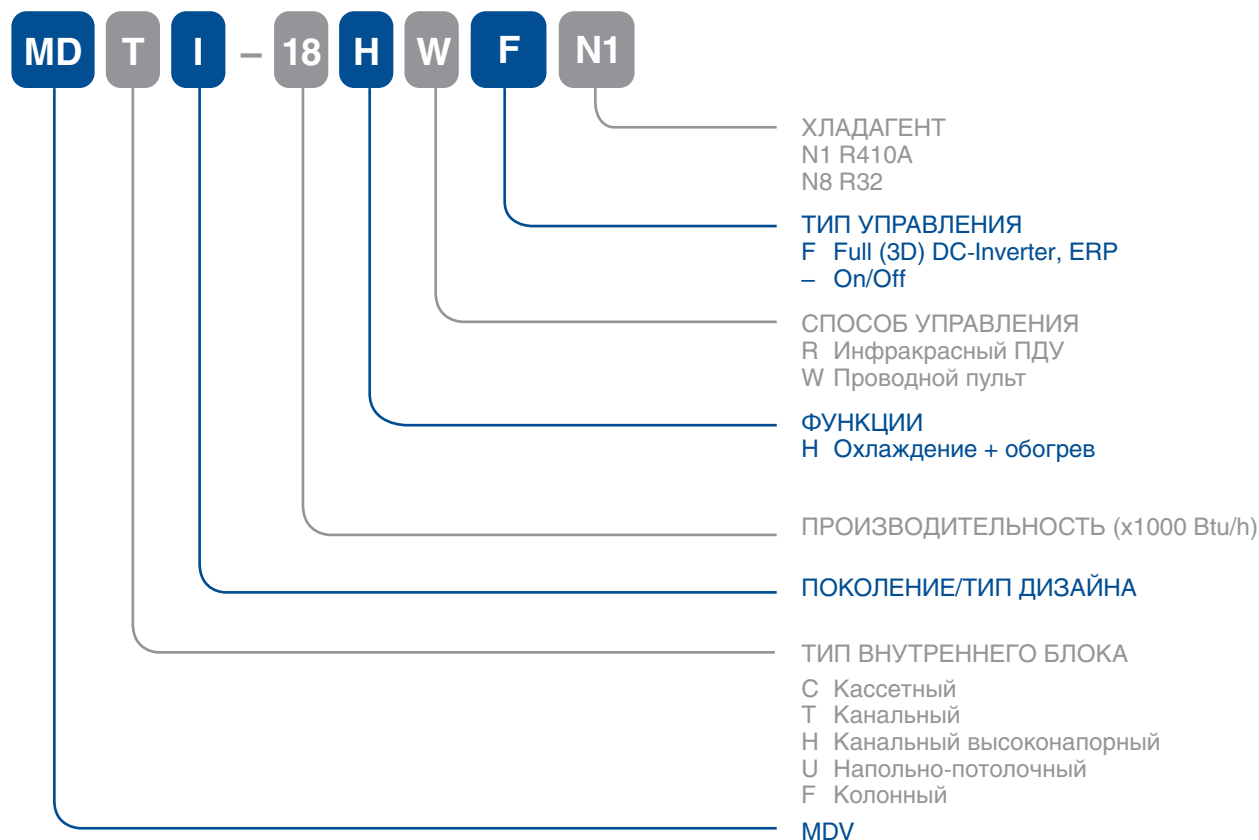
MD T I – 18 H W F N1

ХЛАДАГЕНТ
N1 R410A
N8 R32

ТИП УПРАВЛЕНИЯ
F Full (3D) DC-Inverter, ERP
– On/Off

СПОСОБ УПРАВЛЕНИЯ
R Инфракрасный ПДУ
W Проводной пульт

ФУНКЦИИ
H Охлаждение + обогрев

ПРОИЗВОДИТЕЛЬНОСТЬ (x1000 Btu/h)

ПОКОЛЕНИЕ/ТИП ДИЗАЙНА

ТИП ВНУТРЕННЕГО БЛОКА
C Кассетный
T Канальный
H Канальный высоконапорный
U Напольно-потолочный
F Колонный

MDV